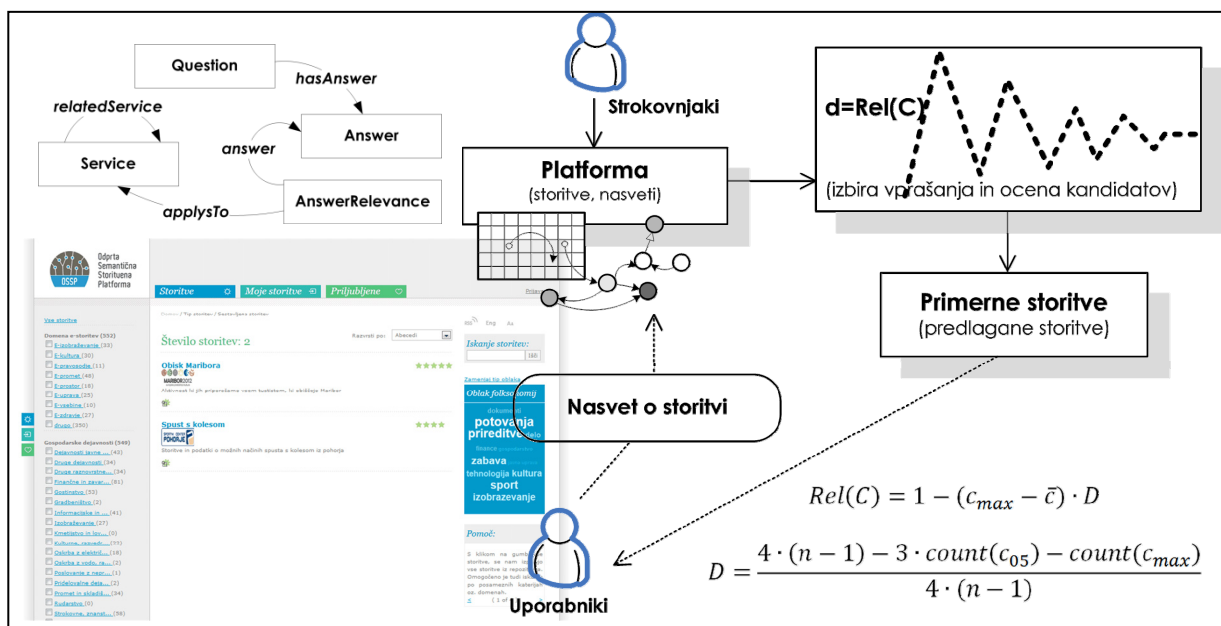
Question

hasAnswer

relatedService

Answer

answer

Service

AnswerRelevance

applysTo

Strokovnjaki

Platforma
(storitve, nasveti)

d=Rel(C)

(izbira vprašanja in ocena kandidatov)

Primerne storitve
(predlagane storitve)

Odprta Semantična Storitvena Platforma

OSSP

Storitve

Moje storitve

Priljubljene

Prijava

Vse storitve

Domena e-storitev (552)

E-izobraževanje (32)
E-kultura (30)
E-pravosodje (11)
E-promet (48)
E-prostor (18)
E-uprava (25)
E-vesbine (10)
E-zdravje (27)
drugo (350)

Gospodarske dejavnosti (349)

Dejavnosti javne ... (43)
Druge dejavnosti (34)
Druge raznovrstne ... (34)
Finančne in zavar... (81)
Gostinstvo (53)
Gradbeništvo (2)
Informacijske in ... (41)
Izobraževanje (27)
Kmetijstvo in lov... (0)
Kulturne, razvedr... (77)
Oskrba z elektri... (18)
Oskrba z vodo, ra... (2)
Poslovanje z nepr... (1)
Predelovalne deja... (2)
Promet in skladiš... (34)
Rudarstvo (0)
Strokovne, znanst... (56)

Domov / Tip storitev / Seznam storitev

Število storitev: 2

Razvrsti po: Abecedi

Obisk Maribora

MARIBOR2012

Aplikacija ki jih pripravljamo vsem turistom, ki obiskujejo Maribor

Spust s kolesom

Storitve in podatki o možnih načinih spusta s kolesom iz pohorje

Eng

Iskanje storitev:

Išči

Zamenjaj tip oblaka

Oblak folksonomij

dokumenti
potovanja
prireditve
zabava
tehnologija kultura
sport
izobrazevanje

Pomoč:

S klikom na gumb ... storitve, se nam ... vse storitve iz repozitorija. Omogočeno je tudi iskanje po posameznih kategorijah za domenah.

Nasvet o storitvi

Uporabniki

$Rel(C) = 1 - (c_{max} - \bar{c}) \cdot D$

$D = \frac{4 \cdot (n-1) - 3 \cdot count(c_{05}) - count(c_{max})}{4 \cdot (n-1)}$